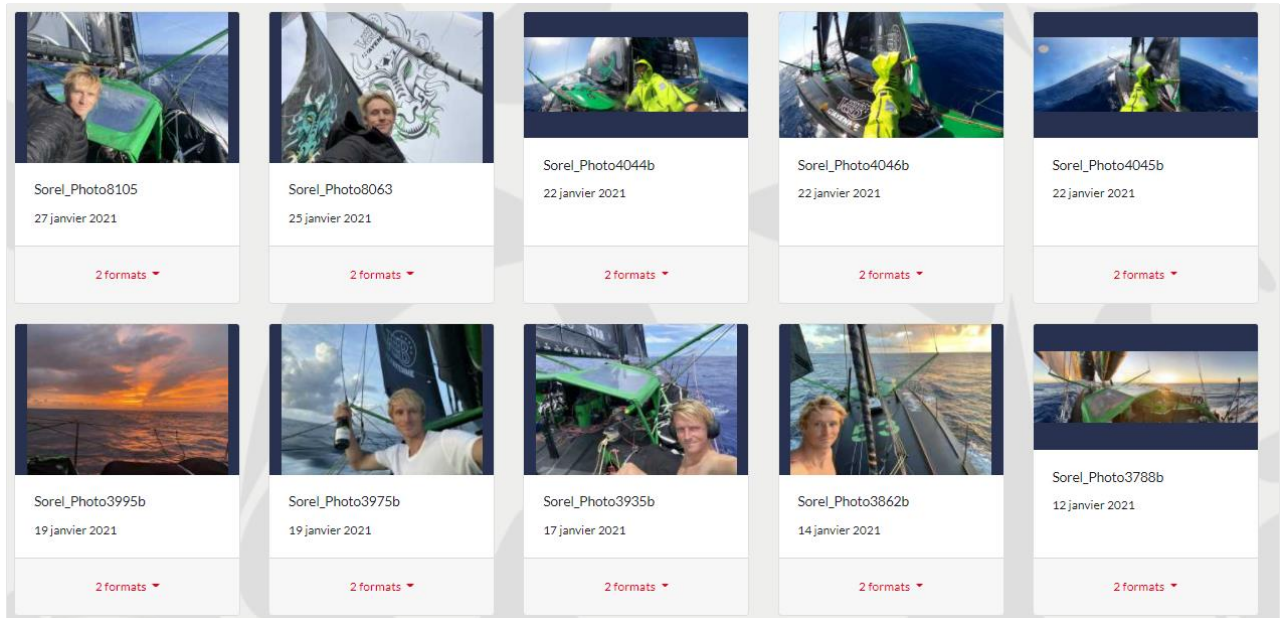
Sorel_Photo8105
27 janvier 2021
2 formats

Sorel_Photo8063
25 janvier 2021
2 formats

Sorel_Photo4044b
22 janvier 2021
2 formats

Sorel_Photo4046b
22 janvier 2021
2 formats

Sorel_Photo4045b
22 janvier 2021
2 formats

Sorel_Photo3995b
19 janvier 2021
2 formats

Sorel_Photo3975b
19 janvier 2021
2 formats

Sorel_Photo3935b
17 janvier 2021
2 formats

Sorel_Photo3862b
14 janvier 2021
2 formats

Sorel_Photo3788b
12 janvier 2021
2 formats